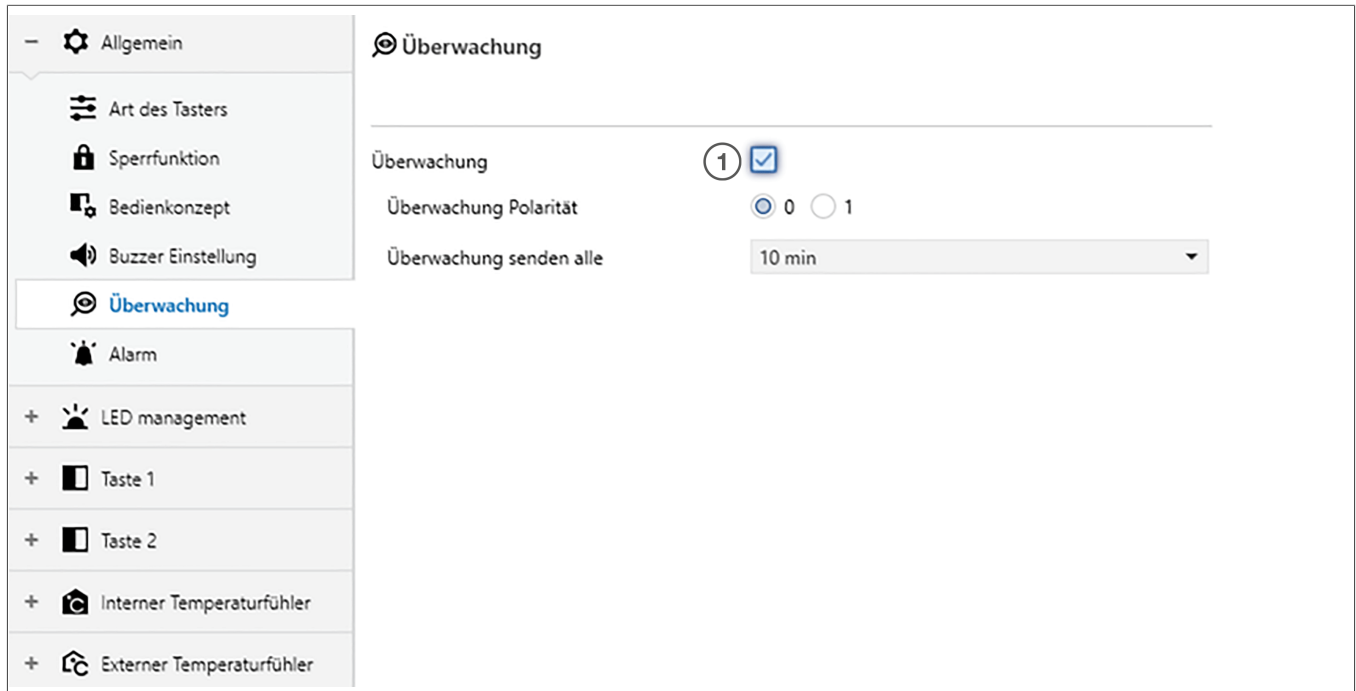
– Allgemein

Art des Tasters

Sperrfunktion

Bedienkonzept

Buzzer Einstellung

Überwachung

Alarm

+ LED management

+ Taste 1

+ Taste 2

+ Interner Temperaturfühler

+ Externer Temperaturfühler

Überwachung

Überwachung 1

Überwachung Polarität 0 1

Überwachung senden alle 10 min